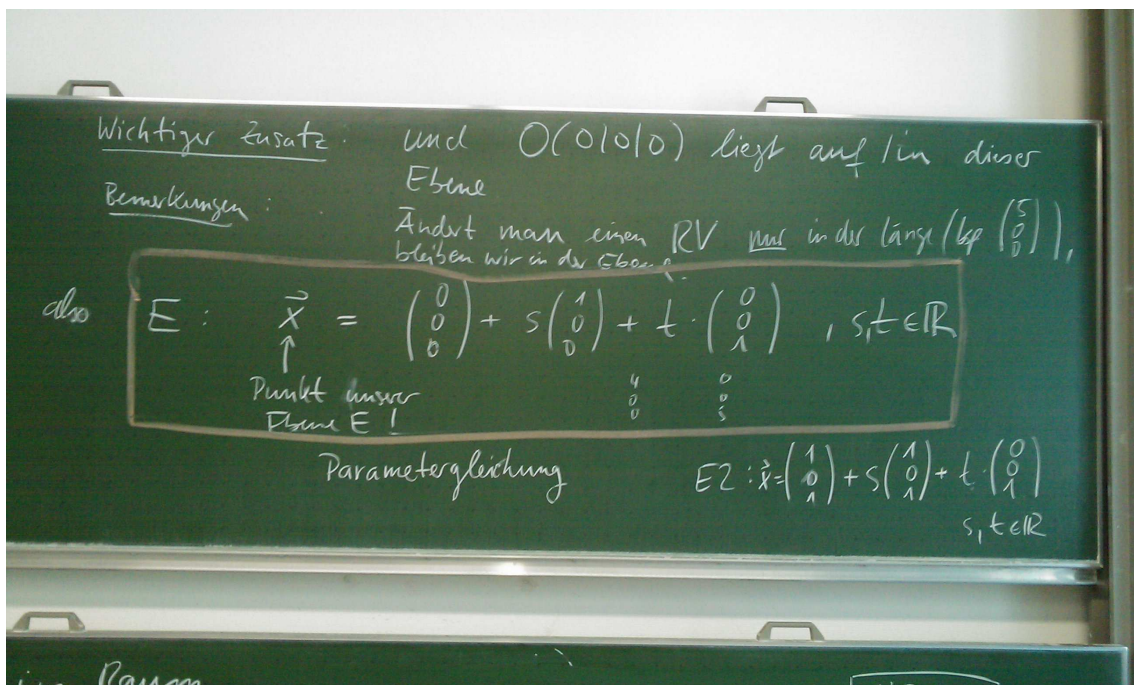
Wichtiger Zusatz: und O(0|0|0) liegt auf / in dieser Ebene

Bemerkungen: Ändert man einen RV nur in der Länge (bsp $\begin{pmatrix}5\\0\\0\end{pmatrix}$), bleiben wir in der Ebene.

also $E: \vec{x} = \begin{pmatrix}0\\0\\0\end{pmatrix} + s\begin{pmatrix}1\\0\\0\end{pmatrix} + t\cdot\begin{pmatrix}0\\0\\1\end{pmatrix}$ , $s,t \in \mathbb{R}$

Punkt unserer Ebene E!

$\begin{matrix}4\\0\\0\end{matrix}$ $\begin{matrix}0\\0\\3\end{matrix}$

Parametergleichung

$E2: \vec{x} = \begin{pmatrix}1\\0\\1\end{pmatrix} + s\begin{pmatrix}1\\0\\1\end{pmatrix} + t\cdot\begin{pmatrix}0\\0\\1\end{pmatrix}$
$s,t \in \mathbb{R}$

Raum